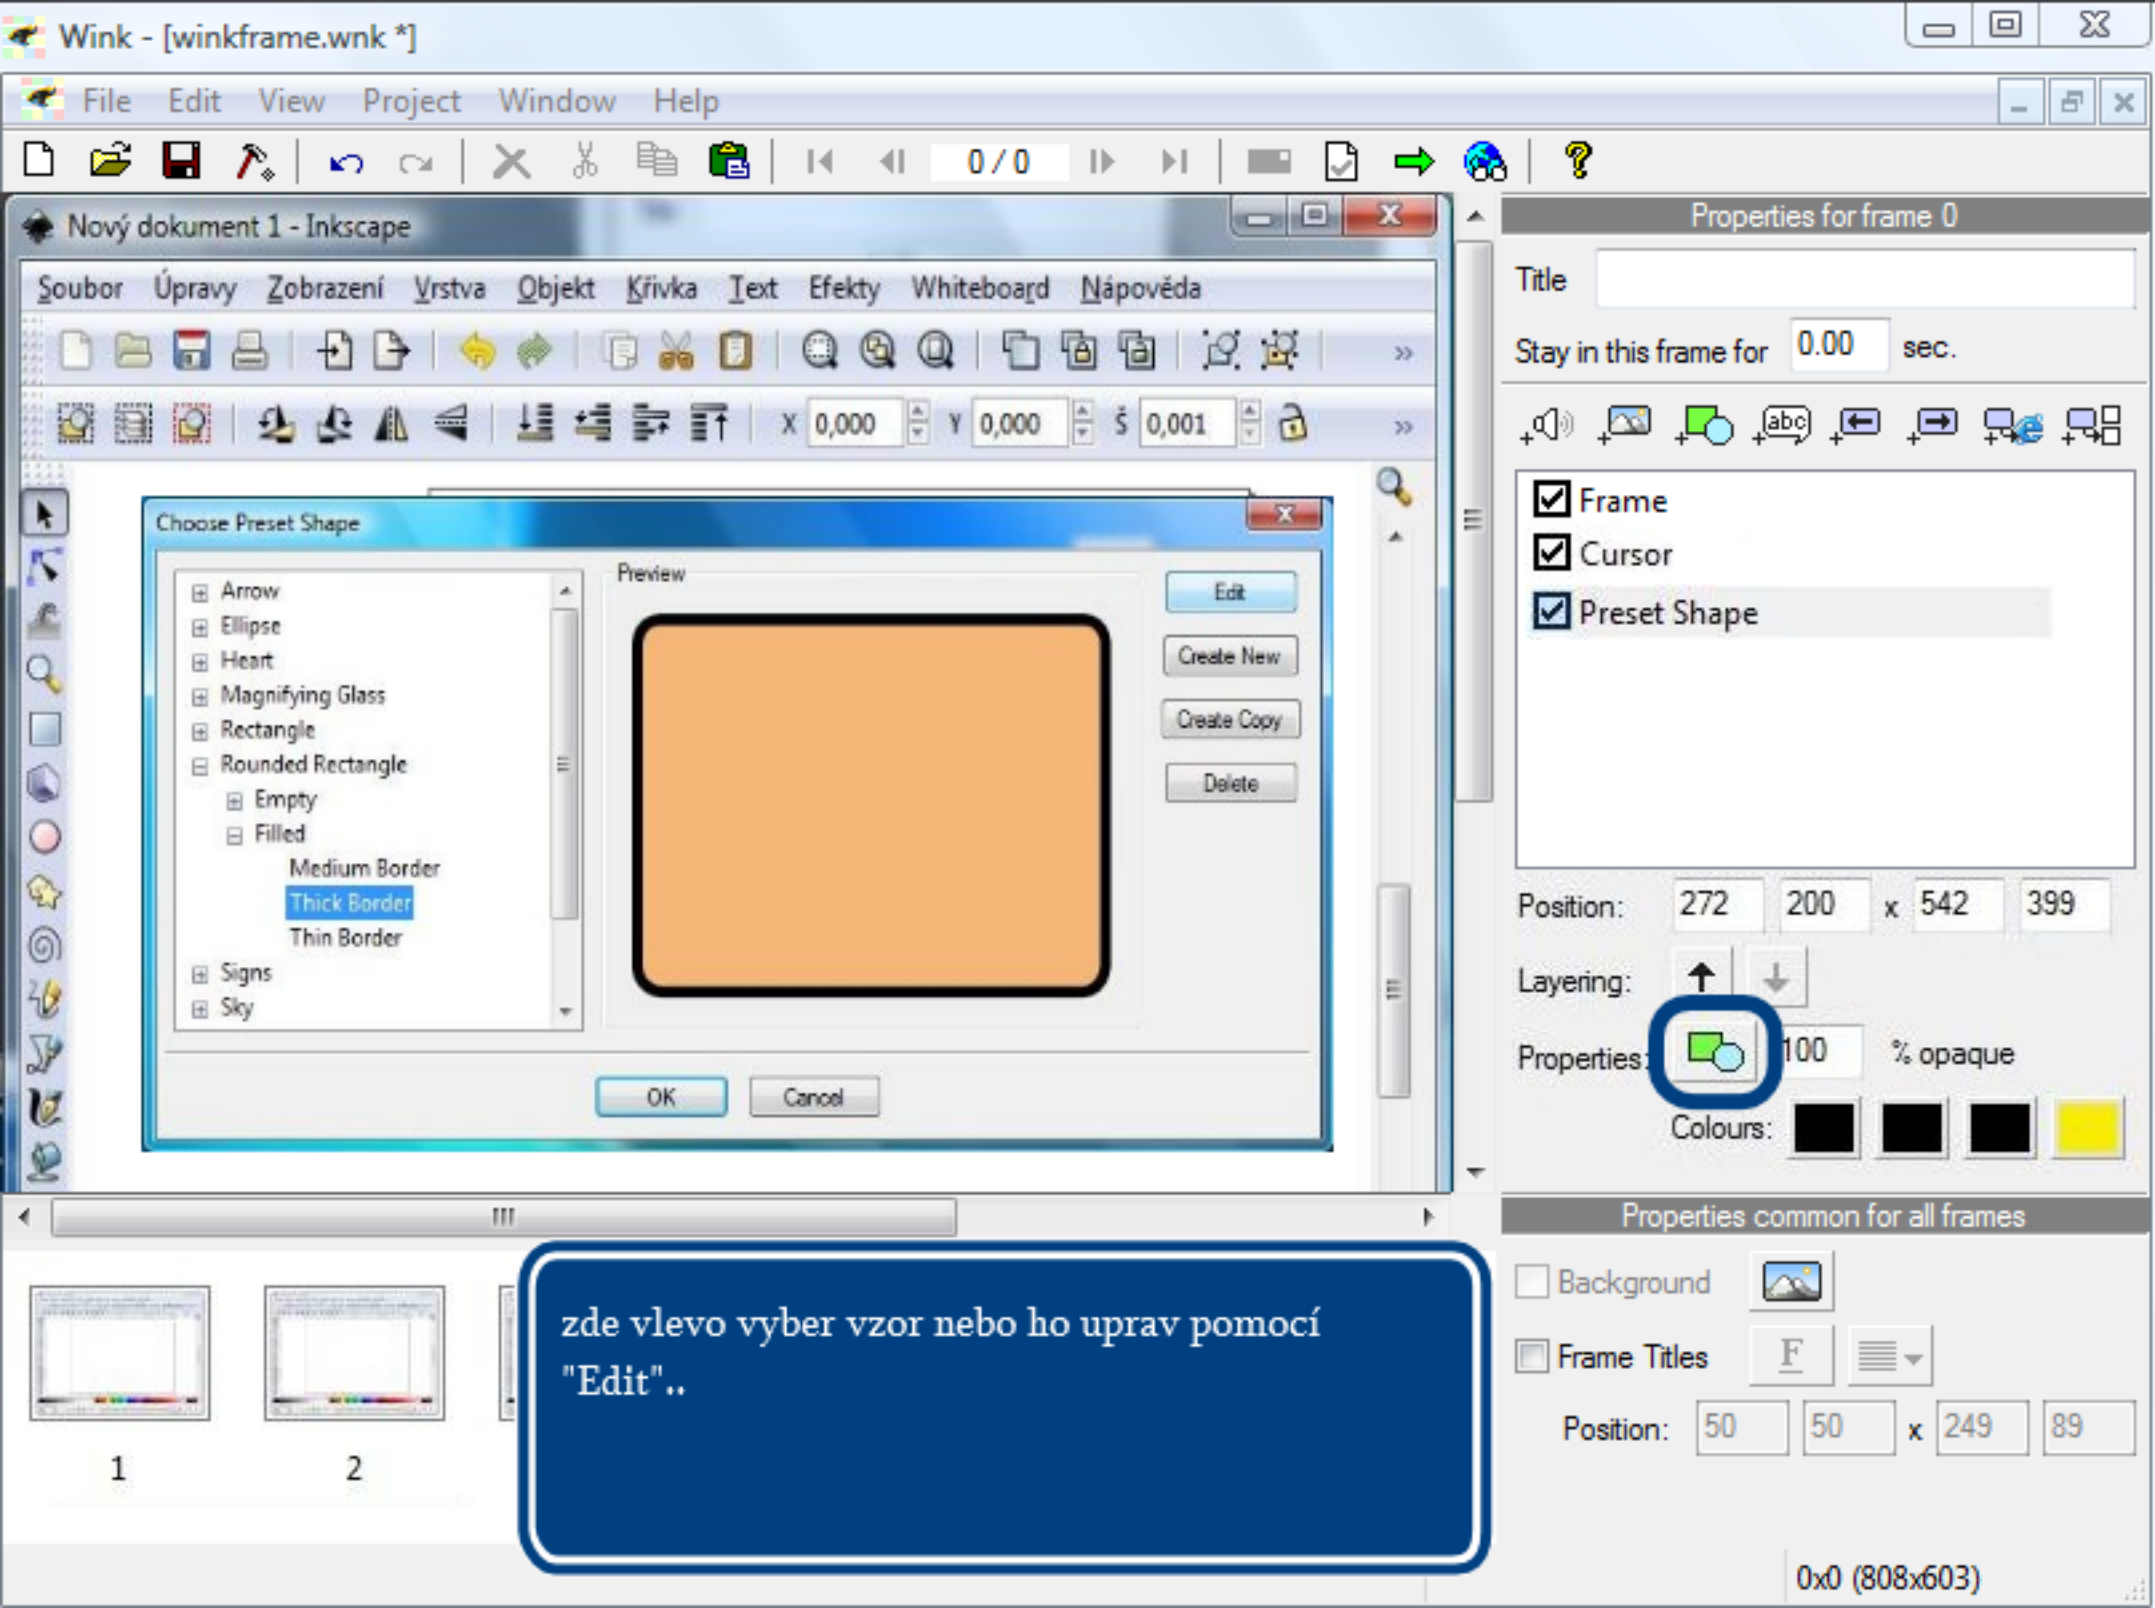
Wink - [winkframe.wnk *]

File Edit View Project Window Help

0 / 0

Nový dokument 1 - Inkscape

Soubor Úpravy Zobrazení Vrstva Objekt Křivka Text Efekty Whiteboard Nápověda

X 0,000 Y 0,000 Š 0,001

Choose Preset Shape

Arrow
Ellipse
Heart
Magnifying Glass
Rectangle
Rounded Rectangle
Empty
Filled
Medium Border
Thick Border
Thin Border
Signs
Sky

Preview

Edit
Create New
Create Copy
Delete

OK Cancel

Properties for frame 0

Title

Stay in this frame for 0.00 sec.

Frame
Cursor
Preset Shape

Position: 272 200 x 542 399

Layering:

Properties: 100 % opaque

Colours:

Properties common for all frames

Background

Frame Titles F

Position: 50 50 x 249 89

1 2

zde vlevo vyber vzor nebo ho uprav pomocí "Edit"..

0x0 (808x603)